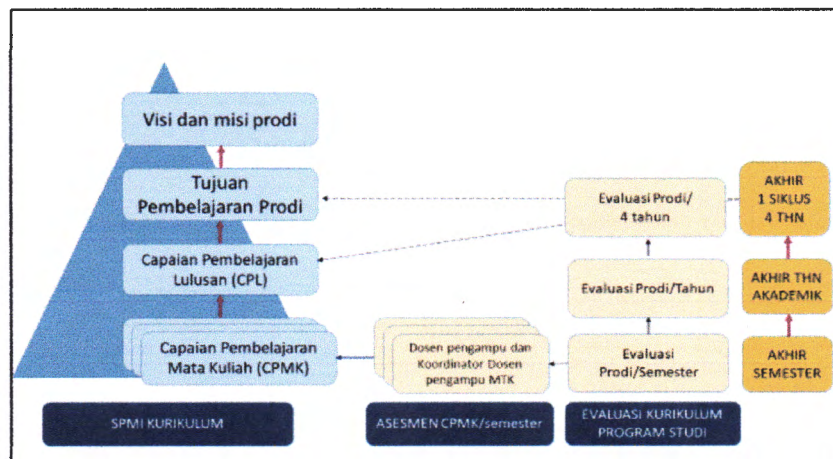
Visi dan misi prodi

Tujuan Pembelajaran Prodi

Capaian Pembelajaran Lulusan (CPL)

Capaian Pembelajaran Mata Kuliah (CPMK)

Dosen pengampu dan Koordinator Dosen pengampu MTK

Evaluasi Prodi/ 4 tahun

Evaluasi Prodi/Tahun

Evaluasi Prodi/Semester

AKHIR 1 SIKLUS 4 THN

AKHIR THN AKADEMIK

AKHIR SEMESTER

SPMI KURIKULUM

ASESMEN CPMK/semester

EVALUASI KURIKULUM PROGRAM STUDI